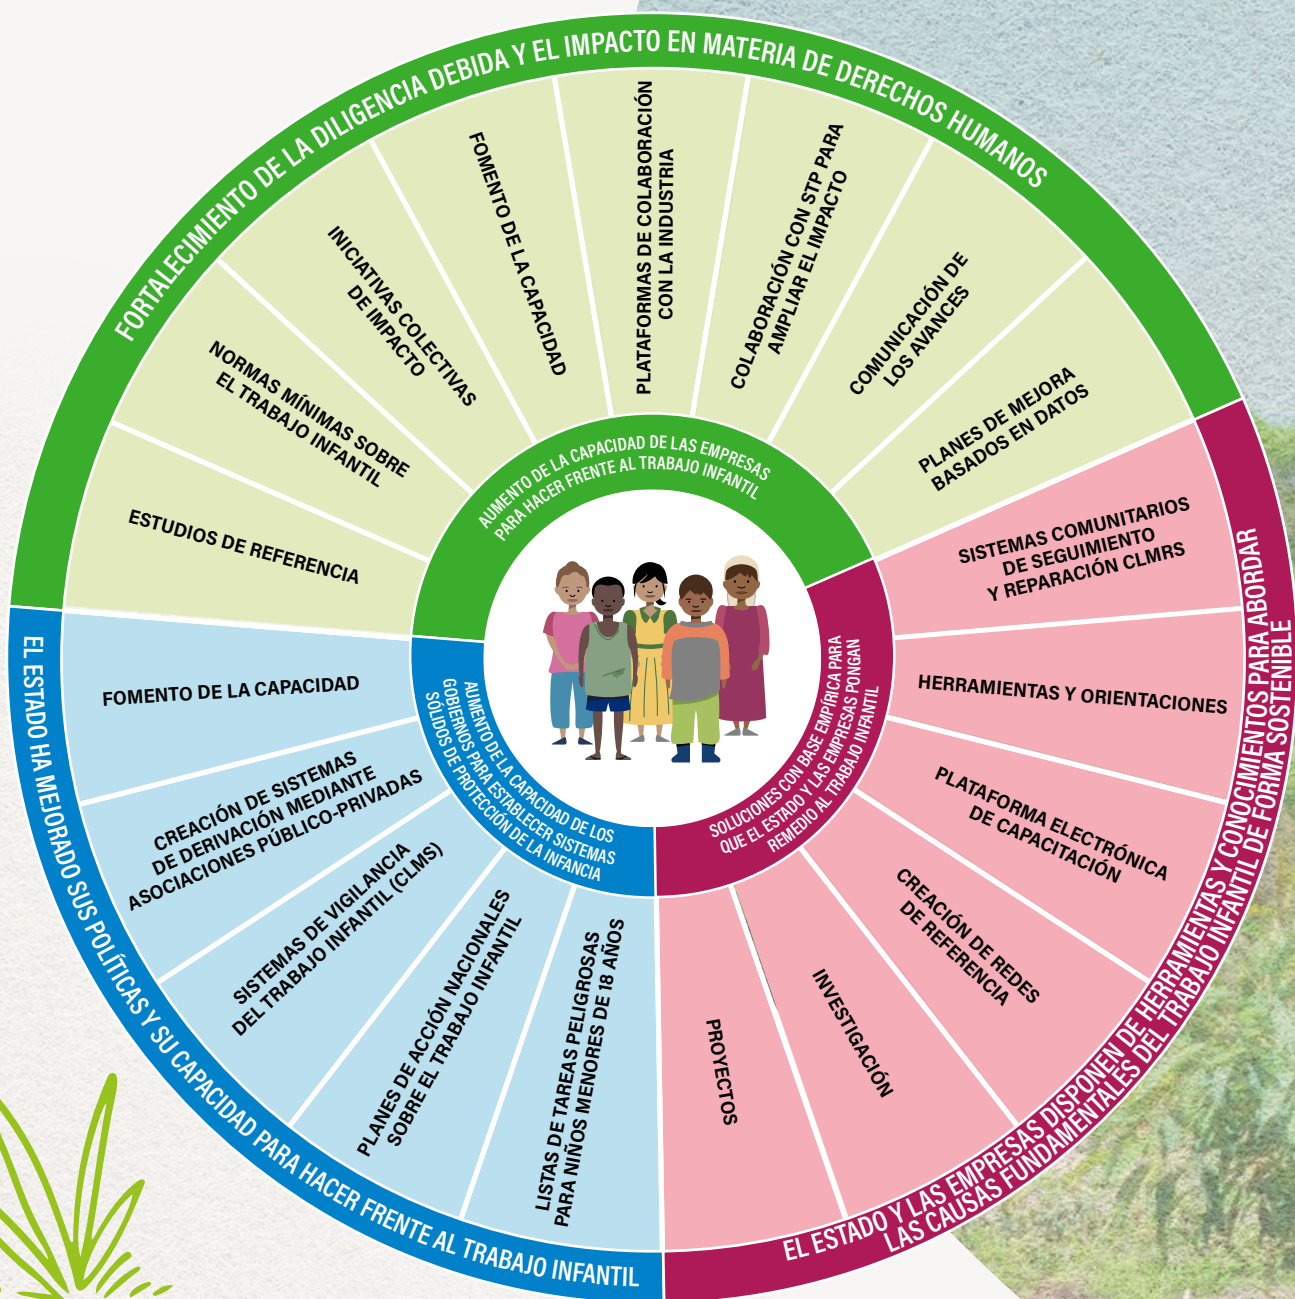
FORTALECIMIENTO DE LA DILIGENCIA DEBIDA Y EL IMPACTO EN MATERIA DE DERECHOS HUMANOS

ESTUDIOS DE REFERENCIA

NORMAS MÍNIMAS SOBRE EL TRABAJO INFANTIL

INICIATIVAS COLECTIVAS DE IMPACTO

FOMENTO DE LA CAPACIDAD

PLATAFORMAS DE COLABORACIÓN CON LA INDUSTRIA

COLABORACIÓN CON STP PARA AMPLIAR EL IMPACTO

COMUNICACIÓN DE LOS AVANCES

PLANES DE MEJORA BASADOS EN DATOS

AUMENTO DE LA CAPACIDAD DE LAS EMPRESAS PARA HACER FRENTE AL TRABAJO INFANTIL

AUMENTO DE LA CAPACIDAD DE LOS GOBIERNOS PARA ESTABLECER SISTEMAS SÓLIDOS DE PROTECCIÓN DE LA INFANCIA

SOLUCIONES CON BASE EMPÍRICA PARA QUE EL ESTADO Y LAS EMPRESAS PONGAN REMEDIO AL TRABAJO INFANTIL

SISTEMAS COMUNITARIOS DE SEGUIMIENTO Y REPARACIÓN CLMRS

HERRAMIENTAS Y ORIENTACIONES

PLATAFORMA ELECTRÓNICA DE CAPACITACIÓN

CREACIÓN DE REDES DE REFERENCIA

INVESTIGACIÓN

PROYECTOS

EL ESTADO Y LAS EMPRESAS DISPONEN DE HERRAMIENTAS Y CONOCIMIENTOS PARA ABORDAR LAS CAUSAS FUNDAMENTALES DEL TRABAJO INFANTIL DE FORMA SOSTENIBLE

FOMENTO DE LA CAPACIDAD

CREACIÓN DE SISTEMAS DE DERIVACIÓN MEDIANTE ASOCIACIONES PÚBLICO-PRIVADAS

SISTEMAS DE VIGILANCIA DEL TRABAJO INFANTIL (CLMS)

PLANES DE ACCIÓN NACIONALES SOBRE EL TRABAJO INFANTIL

LISTAS DE TAREAS PELIGROSAS PARA NIÑOS MENORES DE 18 AÑOS

EL ESTADO HA MEJORADO SUS POLÍTICAS Y SU CAPACIDAD PARA HACER FRENTE AL TRABAJO INFANTIL